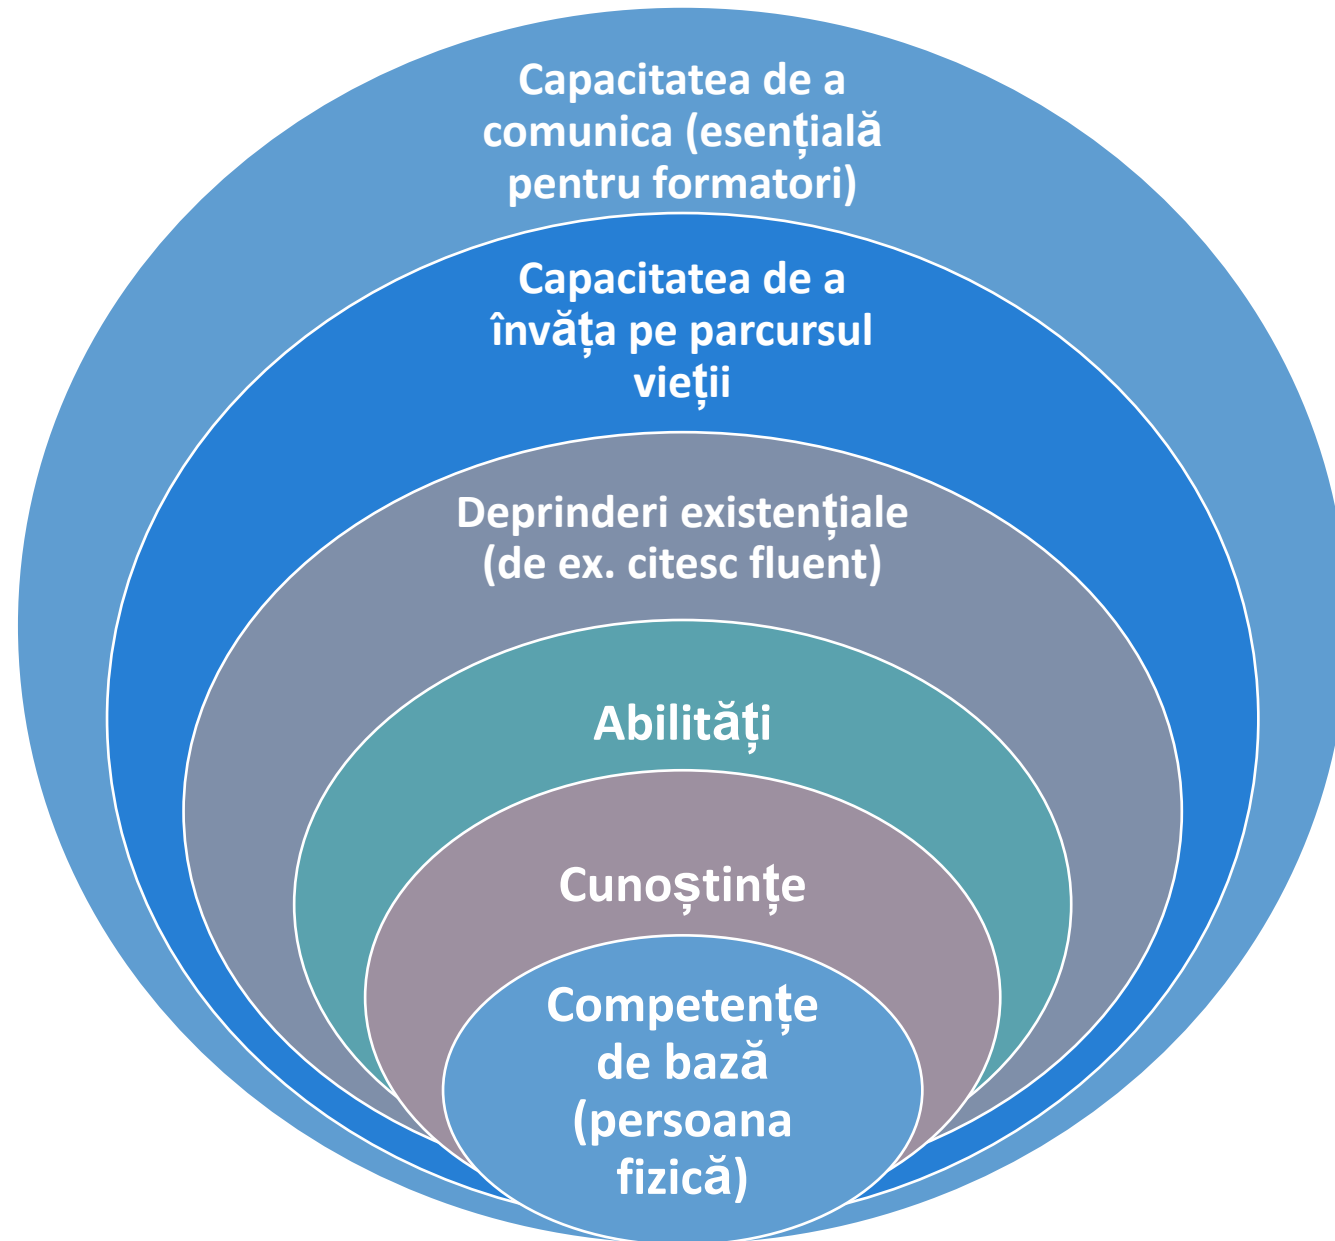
Capacitatea de a comunica (esențială pentru formatori)

Capacitatea de a învăța pe parcursul vieții

Deprinderi existențiale (de ex. citesc fluent)

Abilități

Cunoștințe

Competențe de bază (persoana fizică)